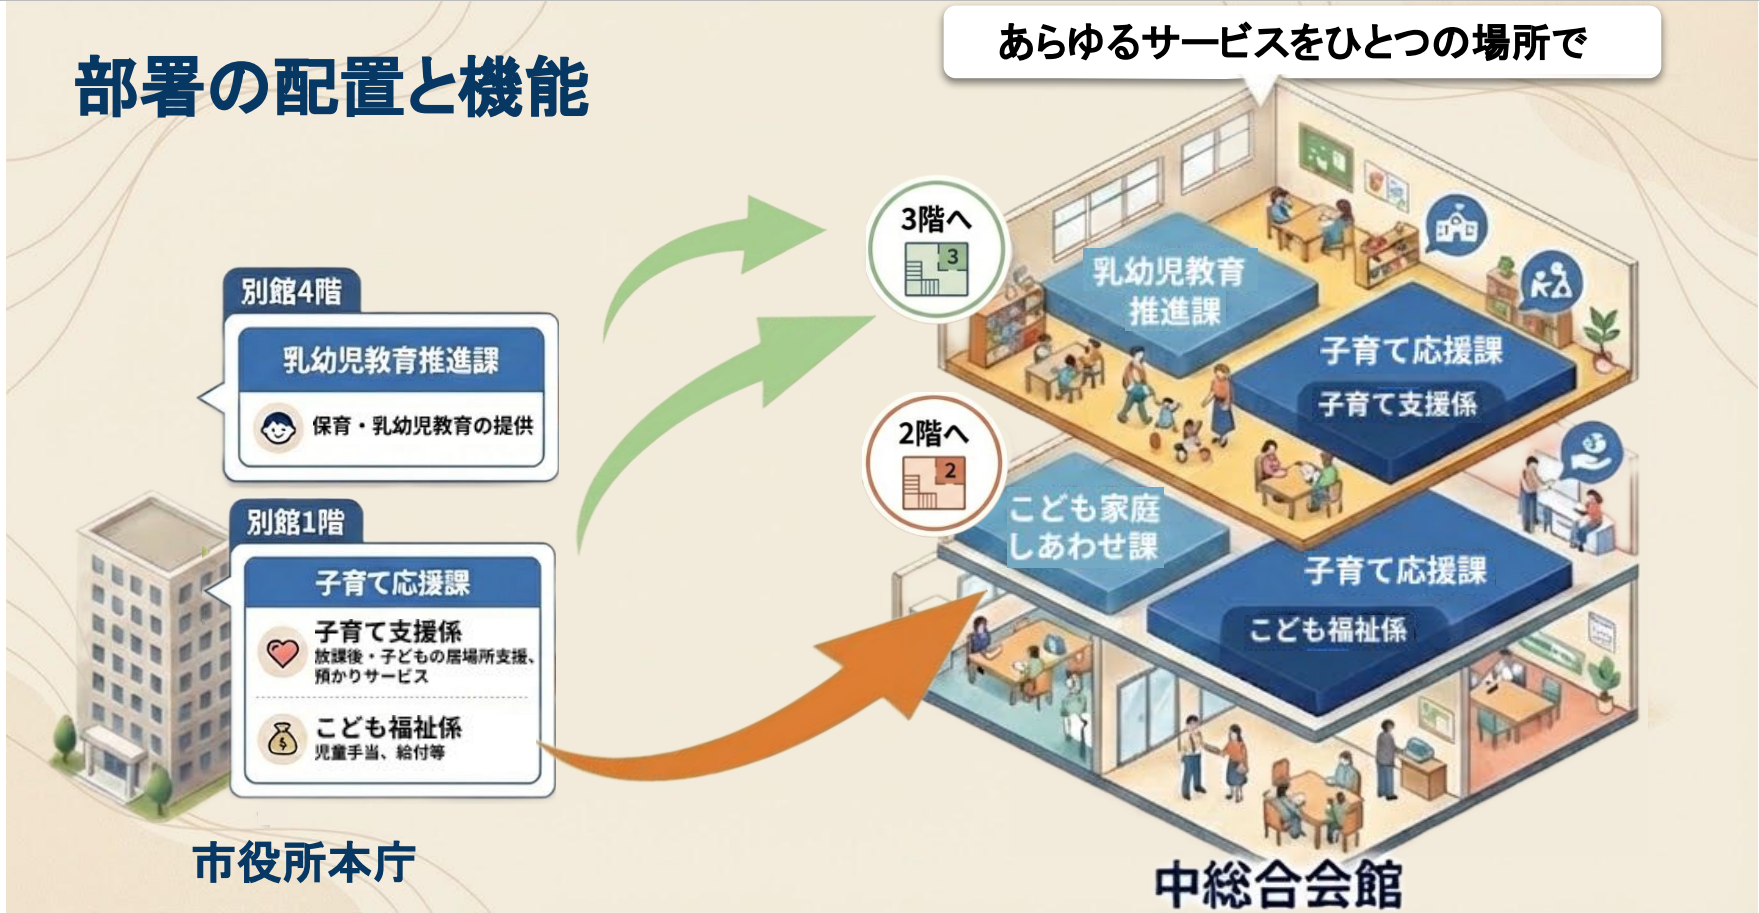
部署の配置と機能

あらゆるサービスをひとつの場所で

別館4階

乳幼児教育推進課

保育・乳幼児教育の提供

別館1階

子育て応援課

子育て支援係
放課後・子どもの居場所支援、預かりサービス

こども福祉係
児童手当、給付等

市役所本庁

3階へ

3

2階へ

2

乳幼児教育推進課

子育て応援課

子育て支援係

こども家庭しあわせ課

子育て応援課

こども福祉係

中総合会館